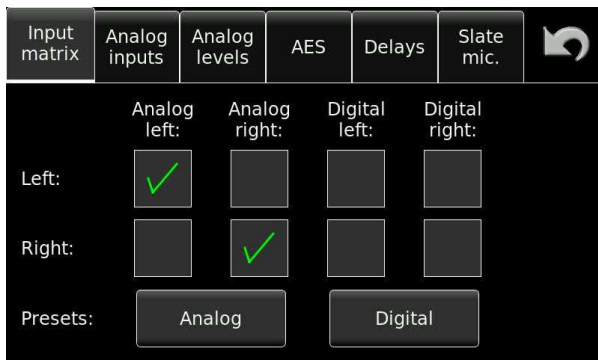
Input matrix | Analog inputs | Analog levels | AES | Delays | Slate mic.

| | Analog left: | Analog right: | Digital left: | Digital right: |
|---|---|---|---|---|
| Left: | ✓ | | | |
| Right: | | ✓ | | |

Presets: Analog Digital